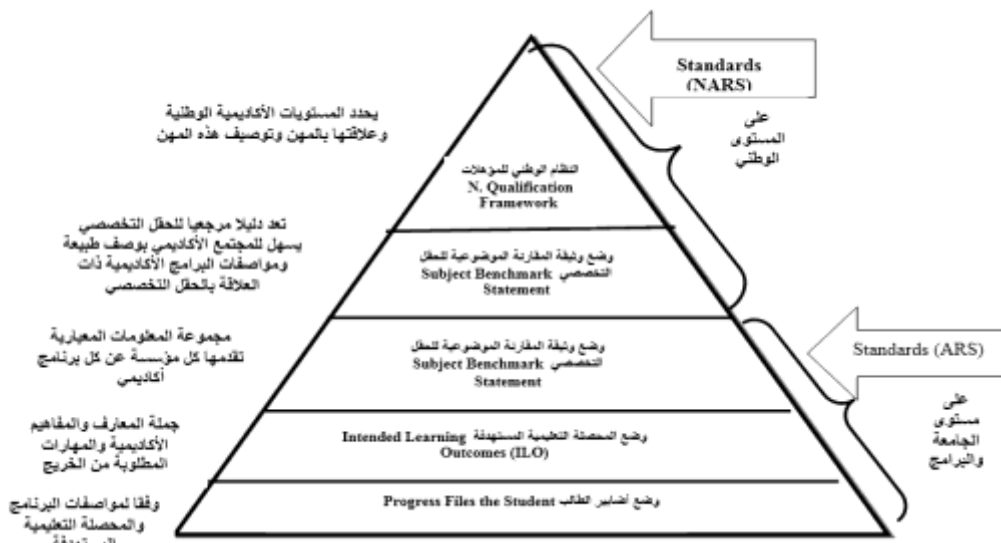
Standards (NARS)

على المستوى الوطني

يحدد المستويات الأكاديمية الوطنية وعلاقتها بالمهن وتوصيف هذه المهن

النظام الوطني للمؤهلات
N. Qualification Framework

تعد دليلا مرجعيا للحقل التخصصي يسهل للمجتمع الأكاديمي بوصف طبيعة ومواصفات البرامج الأكاديمية ذات العلاقة بالحقل التخصصي

وضع وثيقة المقارنة الموضوعية للحقل التخصصي
Subject Benchmark Statement

Standards (ARS)

على مستوى الجامعة والبرامج

مجموعة المعلومات المعيارية تقدمها كل مؤسسة عن كل برنامج أكاديمي

وضع وثيقة المقارنة الموضوعية للحقل التخصصي
Subject Benchmark Statement

جملة المعارف والمفاهيم الأكاديمية والمهارات المطلوبة من الخريج

وضع المحصلة التعليمية المستهدفة
Intended Learning Outcomes (ILO)

وفقا لمواصفات البرنامج والمحصلة التعليمية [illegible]

وضع أضابير الطالب
Progress Files the Student